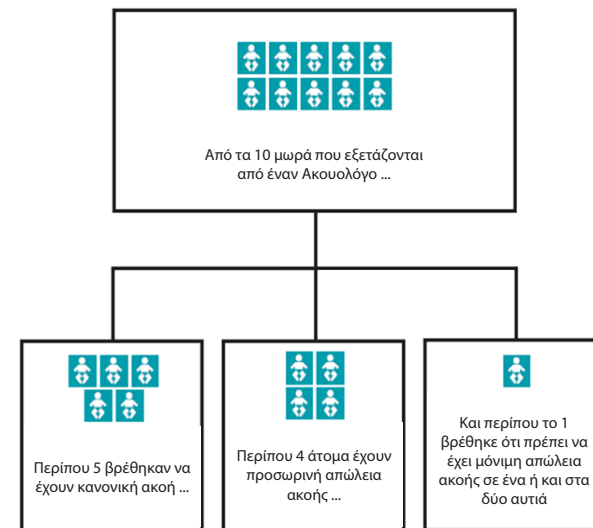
Από τα 10 μωρά που εξετάζονται από έναν Ακουολόγο ...

Περίπου 5 βρέθηκαν να έχουν κανονική ακοή ...

Περίπου 4 άτομα έχουν προσωρινή απώλεια ακοής ...

Και περίπου το 1 βρέθηκε ότι πρέπει να έχει μόνιμη απώλεια ακοής σε ένα ή και στα δύο αυτιά